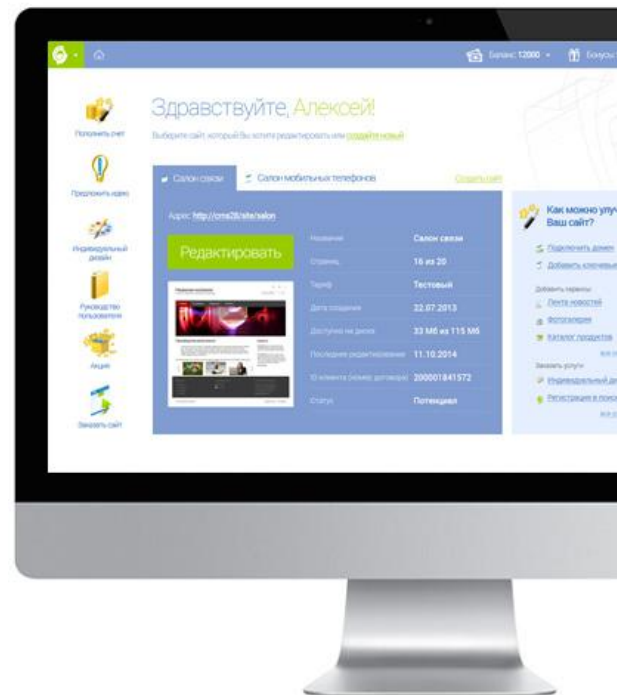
Баланс: 12000 Бонусы

Пополнить счет

Предложить идею

Индивидуальный дизайн

Руководство пользователя

Акции

Заказать сайт

Здравствуйте, Алексей!

Выберите сайт, который Вы хотите редактировать или создайте новый

Салон связи

Салон мобильных телефонов

Создать сайт

Адрес: http://cms28/site/salon

Редактировать

| Название | Салон связи |
|---|---|
| Страниц | 16 из 20 |
| Тариф | Тестовый |
| Дата создания | 22.07.2013 |
| Доступно на диске | 33 Мб из 115 Мб |
| Последнее редактирование | 11.10.2014 |
| ID клиента (номер договора) | 200001841572 |
| Статус | Потенциал |

Как можно улуч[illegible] Ваш сайт?

Подключить домен

Добавить ключевые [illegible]

Добавить сервисы

Лента новостей

Фотогалерея

Каталог продуктов

Заказать услуги

Индивидуальный ди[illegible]

Регистрация в поиск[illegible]